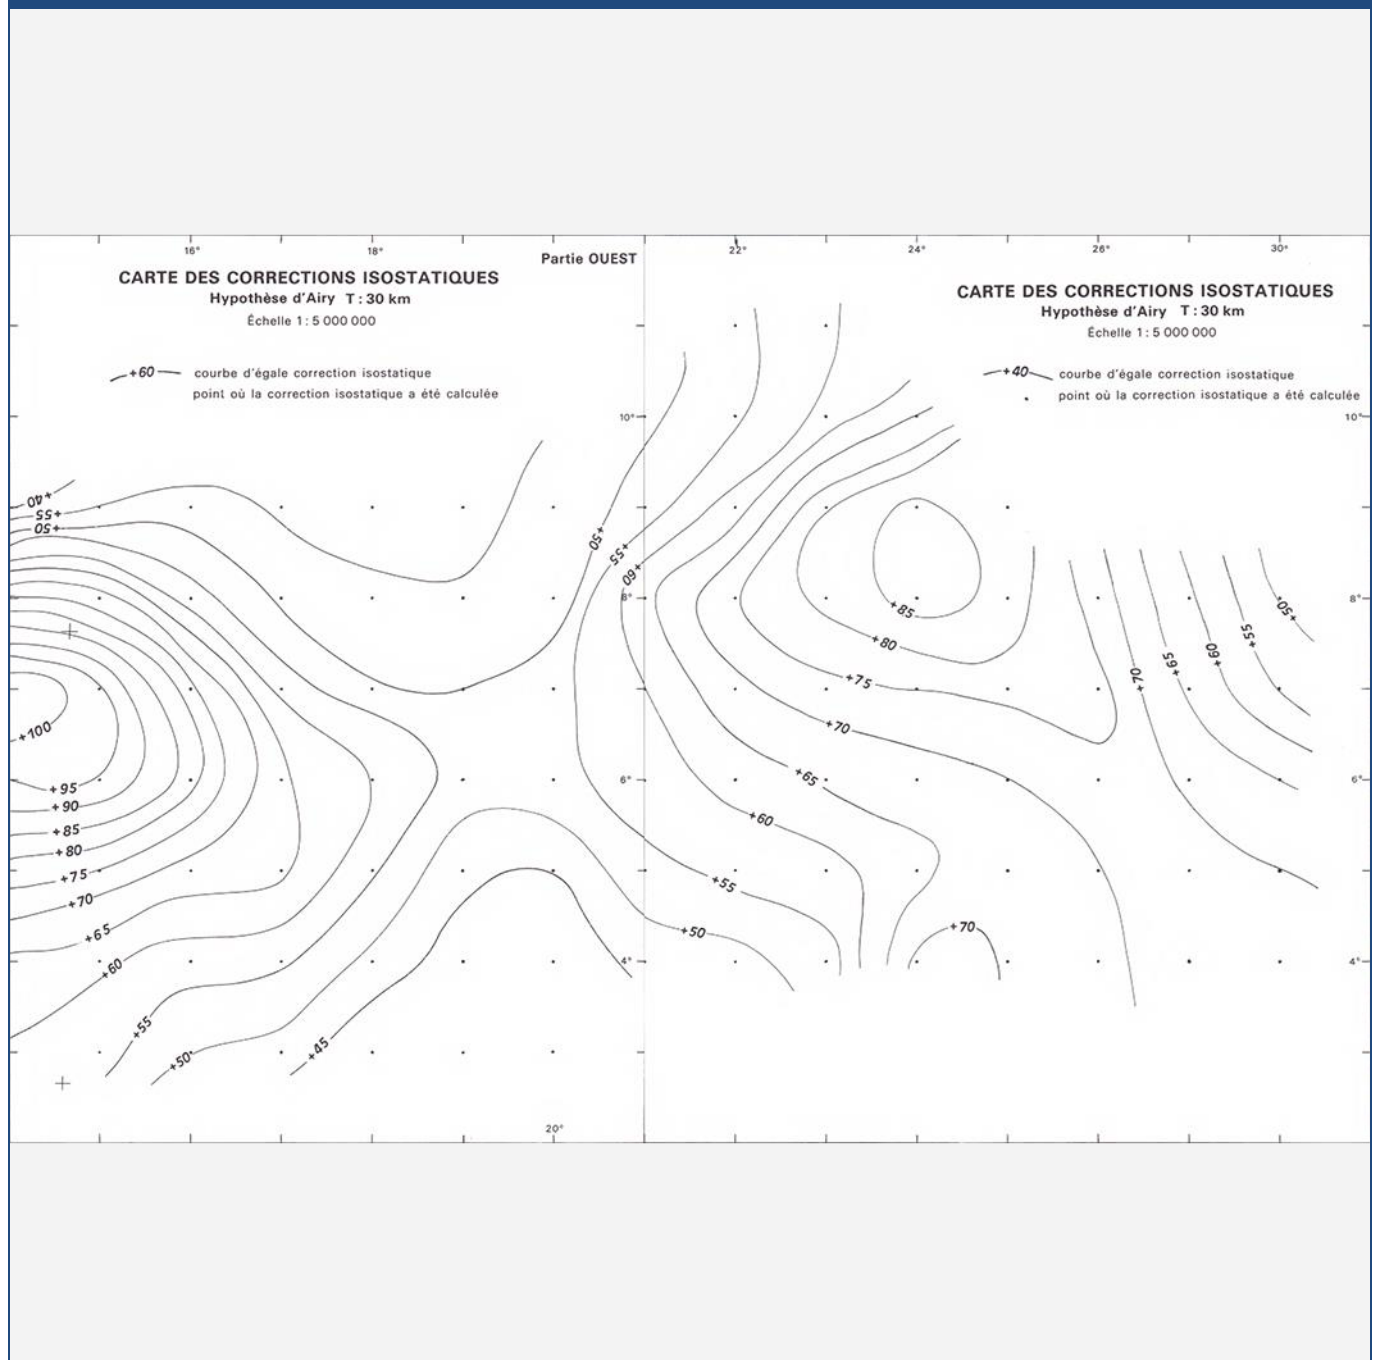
16°
18°
Partie OUEST
22°
24°
26°
30°

CARTE DES CORRECTIONS ISOSTATIQUES
Hypothèse d'Airy T : 30 km
Échelle 1 : 5 000 000

+60 courbe d'égale correction isostatique
point où la correction isostatique a été calculée

CARTE DES CORRECTIONS ISOSTATIQUES
Hypothèse d'Airy T : 30 km
Échelle 1 : 5 000 000

+40 courbe d'égale correction isostatique
point où la correction isostatique a été calculée

10°
10°
8°
8°
6°
6°
4°
4°
20°

+40
+55
+50
+100
+95
+90
+85
+80
+75
+70
+65
+60
+55
+50
+45
+50
+55
+60
+85
+80
+75
+70
+65
+60
+55
+50
+70
+70
+65
+60
+55
+50